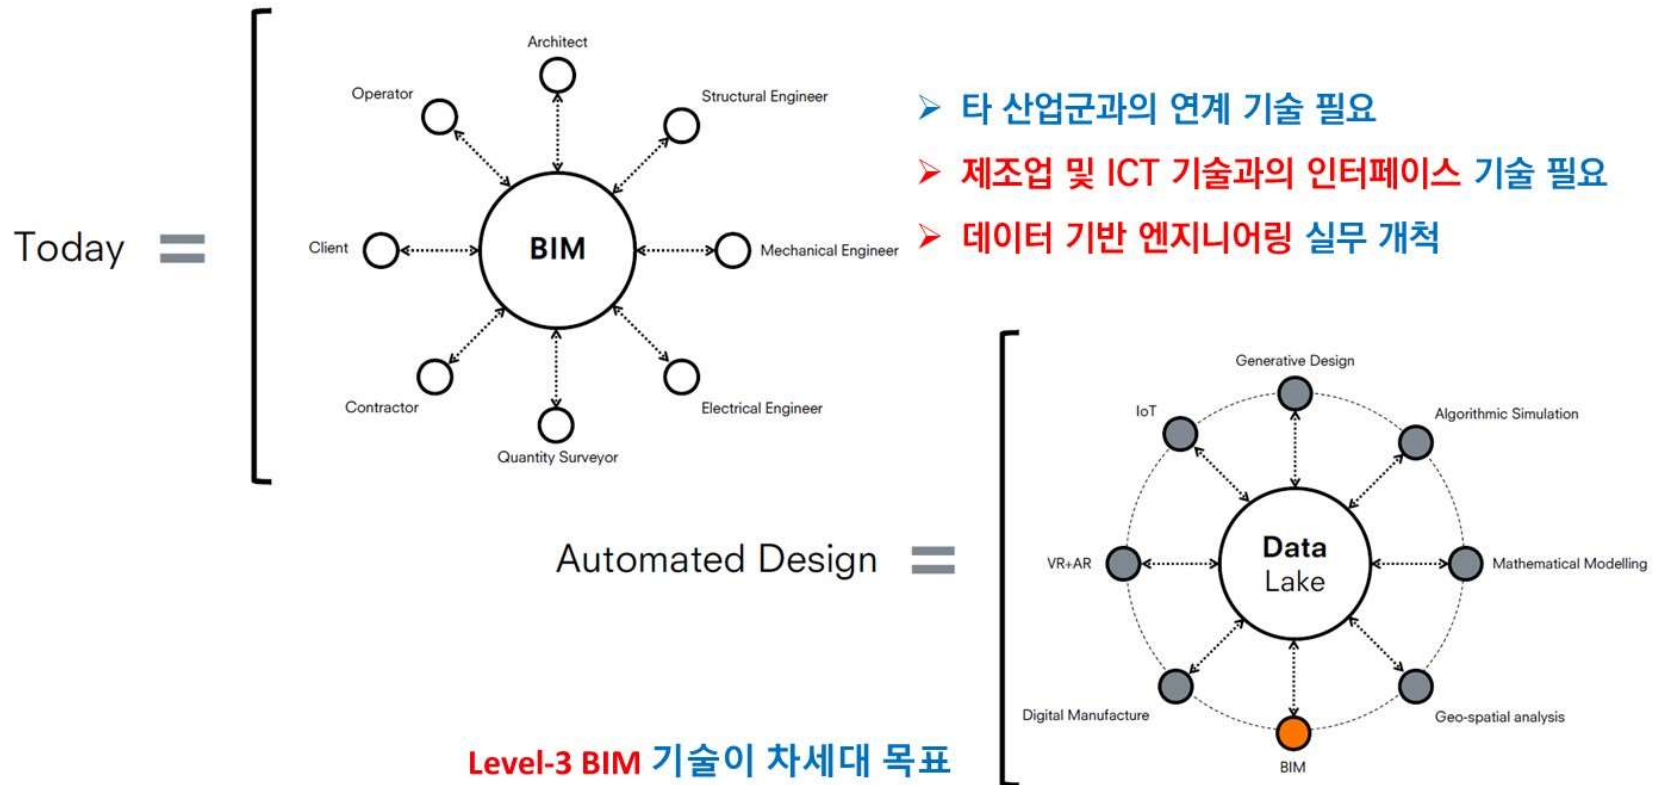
Today =

Architect
Operator
Structural Engineer
Client
BIM
Mechanical Engineer
Contractor
Electrical Engineer
Quantity Surveyor

➢ 타 산업군과의 연계 기술 필요
➢ 제조업 및 ICT 기술과의 인터페이스 기술 필요
➢ 데이터 기반 엔지니어링 실무 개척

Automated Design =

Generative Design
IoT
Algorithmic Simulation
VR+AR
Data Lake
Mathematical Modelling
Digital Manufacture
Geo-spatial analysis
BIM

Level-3 BIM 기술이 차세대 목표